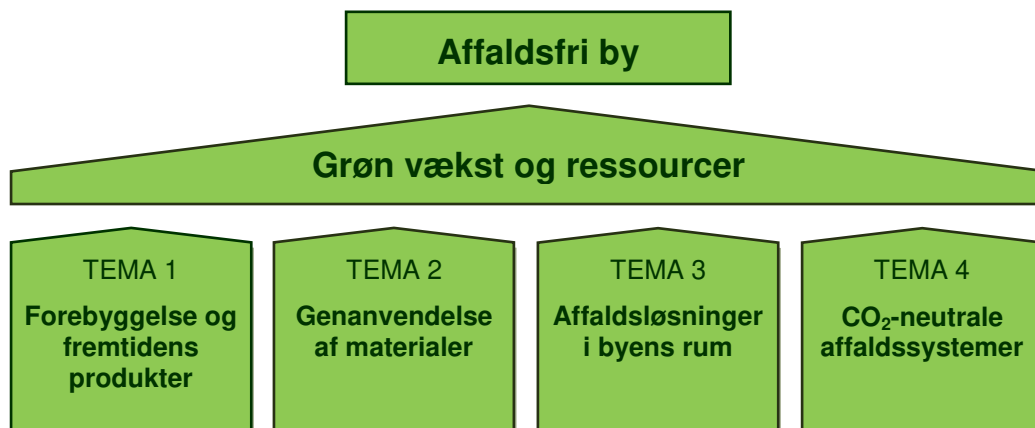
Affaldsfri by

Grøn vækst og ressourcer

TEMA 1

Forebyggelse og fremtidens produkter

TEMA 2

Genanvendelse af materialer

TEMA 3

Affaldsløsninger i byens rum

TEMA 4

$CO_2$-neutrale affaldssystemer